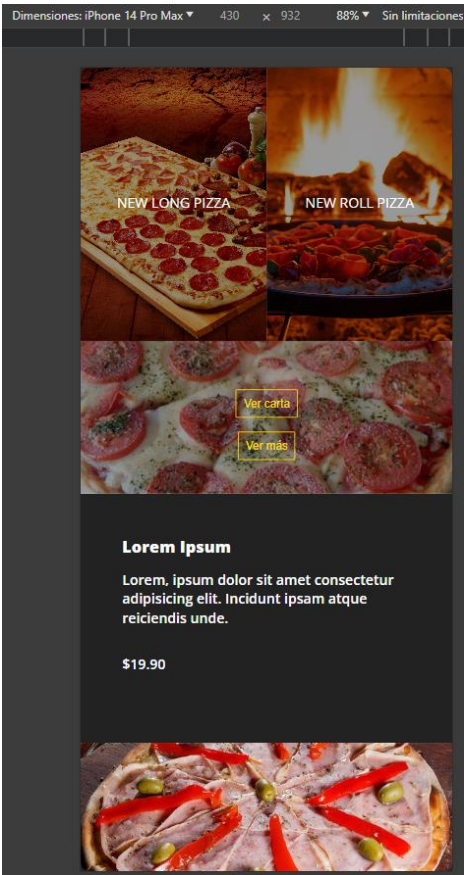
Dimensiones: iPhone 14 Pro Max ▾ 430 × 932 88% ▾ Sin limitaciones

NEW LONG PIZZA

NEW ROLL PIZZA

Ver carta

Ver más

Lorem Ipsum

Lorem, ipsum dolor sit amet consectetur adipisicing elit. Incidunt ipsam atque reiciendis unde.

$19.90